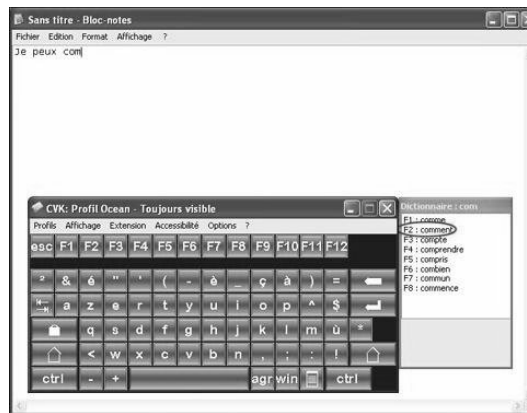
Sans titre - Bloc-notes
Fichier Edition Format Affichage ?
Je peux com

CVK: Profil Ocean - Toujours visible
Profils Affichage Extension Accessibilité Options ?
esc F1 F2 F3 F4 F5 F6 F7 F8 F9 F10 F11 F12
² & é " ' ( - è _ ç à ) =
a z e r t y u i o p ^ $
q s d f g h j k l m ù *
< w x c v b n , ; : !
ctrl - + agr win ctrl

Dictionnaire : com
F1 : comme
F2 : comment
F3 : compte
F4 : comprendre
F5 : compris
F6 : combien
F7 : commun
F8 : commence